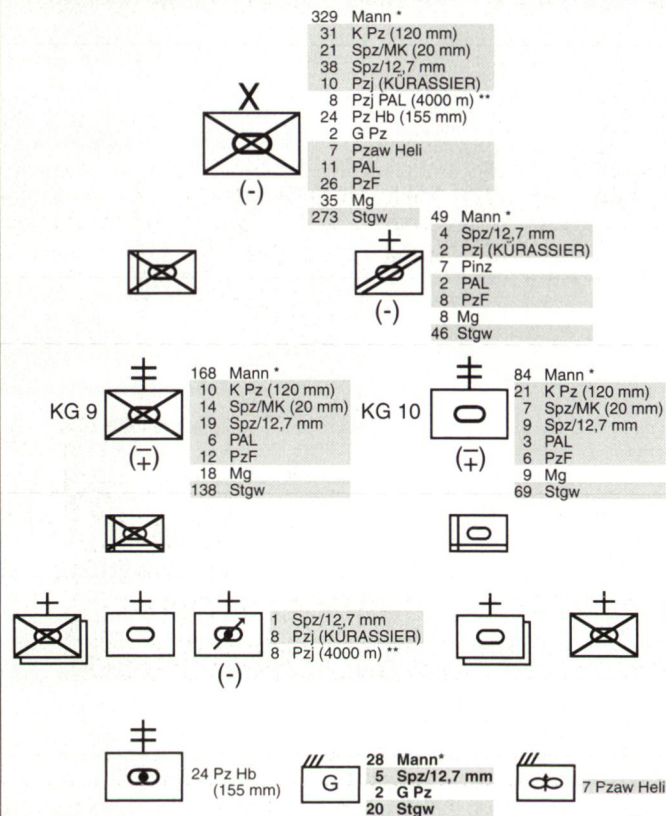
329 Mann *
31 K Pz (120 mm)
21 Spz/MK (20 mm)
38 Spz/12,7 mm
10 Pzj (KÜRASSIER)
8 Pzj PAL (4000 m) **
24 Pz Hb (155 mm)
2 G Pz
7 Pzaw Heli
11 PAL
26 PzF
35 Mg
273 Stgw

X
(-)

49 Mann *
4 Spz/12,7 mm
2 Pzj (KÜRASSIER)
7 Pinz
2 PAL
8 PzF
8 Mg
46 Stgw

(-)

KG 9
(∓)

168 Mann *
10 K Pz (120 mm)
14 Spz/MK (20 mm)
19 Spz/12,7 mm
6 PAL
12 PzF
18 Mg
138 Stgw

KG 10
(∓)

84 Mann *
21 K Pz (120 mm)
7 Spz/MK (20 mm)
9 Spz/12,7 mm
3 PAL
6 PzF
9 Mg
69 Stgw

1 Spz/12,7 mm
8 Pzj (KÜRASSIER)
8 Pzj (4000 m) **

(-)

24 Pz Hb (155 mm)

G

28 Mann*
5 Spz/12,7 mm
2 G Pz
20 Stgw

7 Pzaw Heli